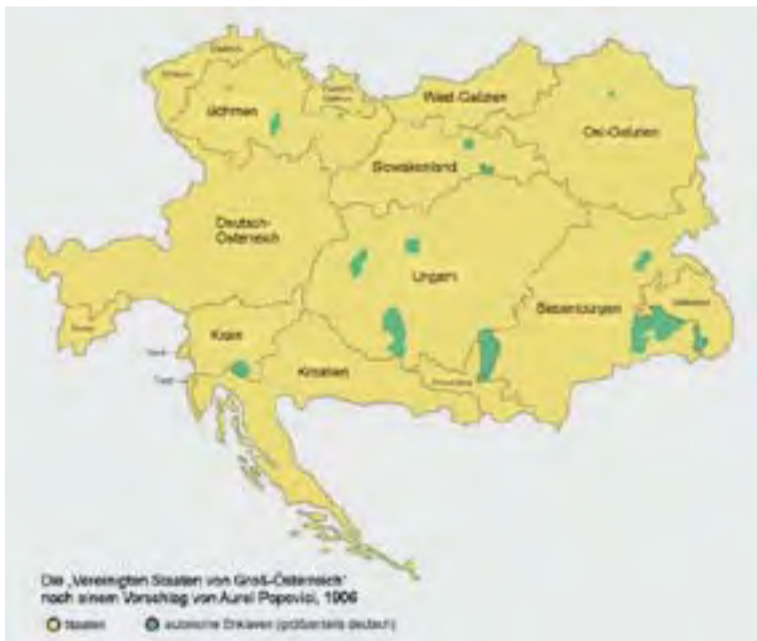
Böhmen

West-Galizien

Ost-Galizien

Slowakenland

Deutsch-Österreich

Ungarn

Siebenbürgen

Krain

Kroatien

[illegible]

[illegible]

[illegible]

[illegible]

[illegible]

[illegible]

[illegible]

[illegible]

Die „Vereinigten Staaten von Groß-Österreich" nach einem Vorschlag von Aurel Popovici, 1906

Staaten

autonome Enklaven (größtenteils deutsch)